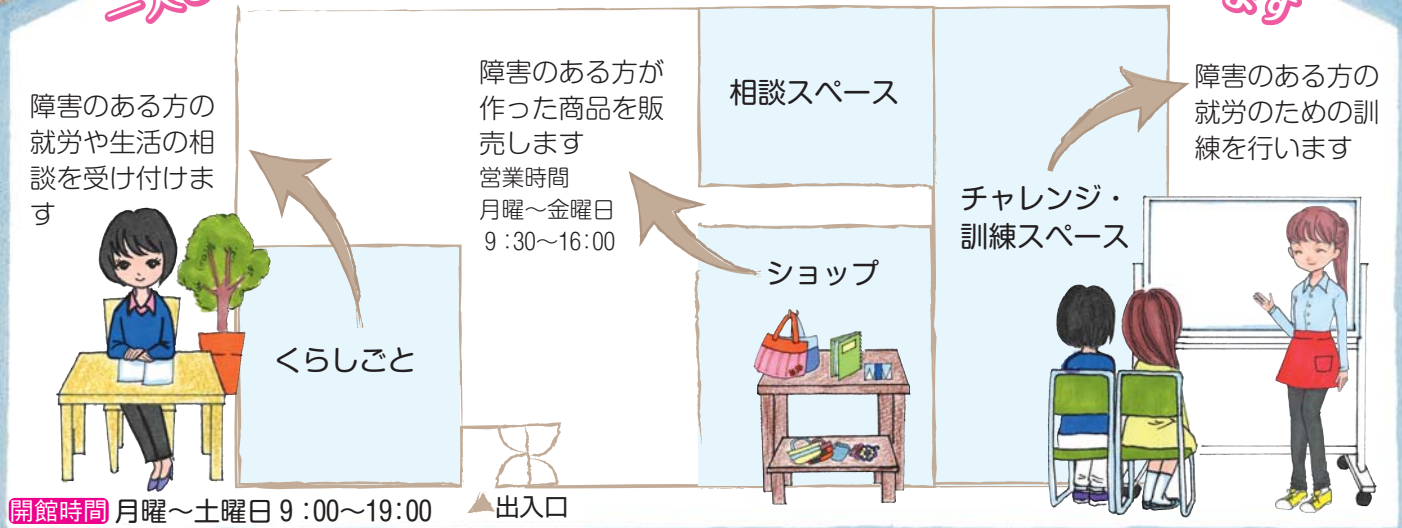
障害のある方の就労や生活の相談を受け付けます

くらしごと

障害のある方が作った商品を販売します
営業時間
月曜～金曜日
9:30～16:00

相談スペース

ショップ

チャレンジ・訓練スペース

障害のある方の就労のための訓練を行います

開館時間 月曜～土曜日 9:00～19:00

▲出入口